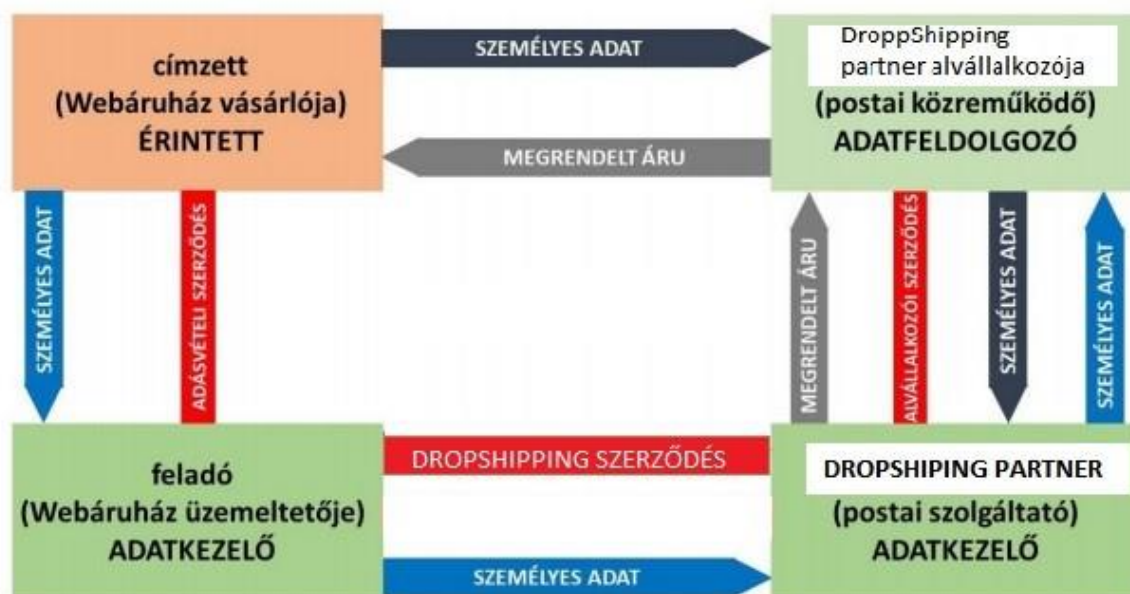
címzett
(Webáruház vásárlója)
ÉRINTETT

SZEMÉLYES ADAT

DroppShipping
partner alvállalkozója
(postai közreműködő)
ADATFELDOLGOZÓ

MEGRENDELT ÁRU

SZEMÉLYES ADAT

ADÁSVÉTELI SZERZŐDÉS

MEGRENDELT ÁRU

ALVÁLLALKOZÓI SZERZŐDÉS

SZEMÉLYES ADAT

SZEMÉLYES ADAT

feladó
(Webáruház üzemeltetője)
ADATKEZELŐ

DROPSHIPPING SZERZŐDÉS

DROPSHIPING PARTNER
(postai szolgáltató)
ADATKEZELŐ

SZEMÉLYES ADAT